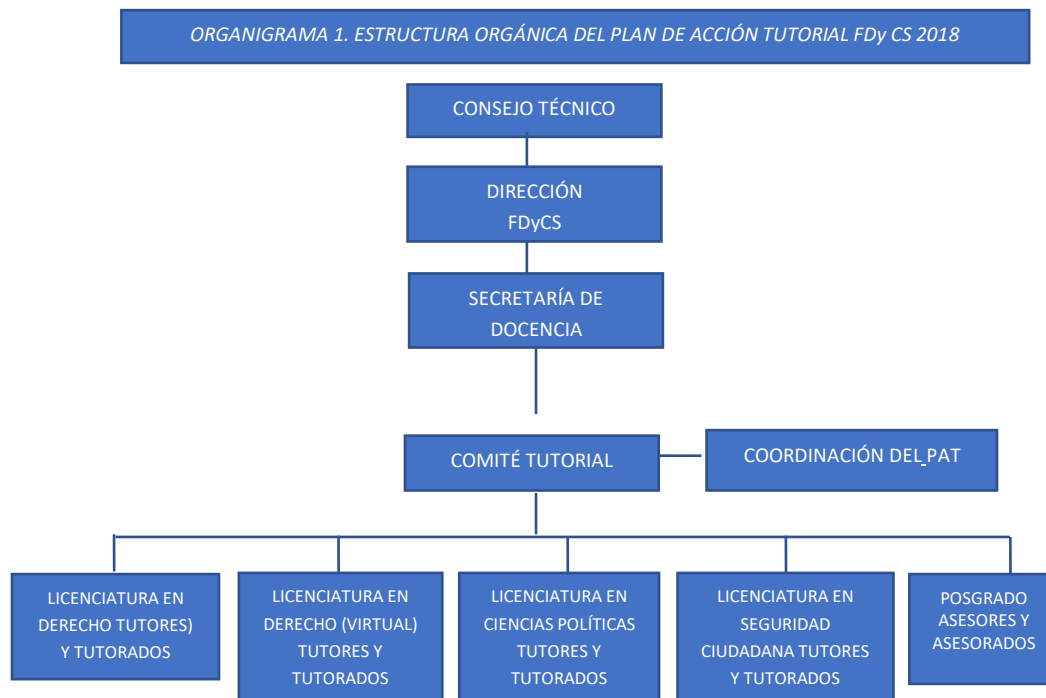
ORGANIGRAMA 1. ESTRUCTURA ORGÁNICA DEL PLAN DE ACCIÓN TUTORIAL FDy CS 2018

CONSEJO TÉCNICO

DIRECCIÓN FDyCS

SECRETARÍA DE DOCENCIA

COMITÉ TUTORIAL

COORDINACIÓN DEL PAT

LICENCIATURA EN DERECHO TUTORES) Y TUTORADOS

LICENCIATURA EN DERECHO (VIRTUAL) TUTORES Y TUTORADOS

LICENCIATURA EN CIENCIAS POLÍTICAS TUTORES Y TUTORADOS

LICENCIATURA EN SEGURIDAD CIUDADANA TUTORES Y TUTORADOS

POSGRADO ASESORES Y ASESORADOS